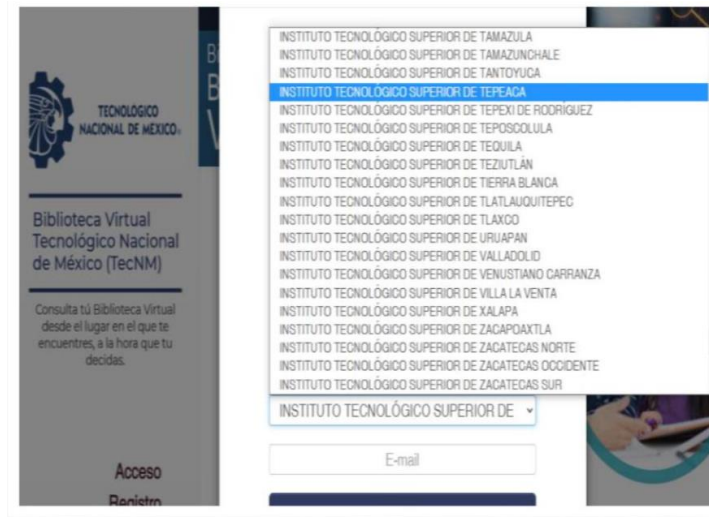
TECNOLÓGICO NACIONAL DE MÉXICO

Biblioteca Virtual Tecnológico Nacional de México (TecNM)

Consulta tú Biblioteca Virtual desde el lugar en el que te encuentres, a la hora que tu decidas.

Acceso
Registro

B
B
V

INSTITUTO TECNOLÓGICO SUPERIOR DE TAMAZULA
INSTITUTO TECNOLÓGICO SUPERIOR DE TAMAZUNCHALE
INSTITUTO TECNOLÓGICO SUPERIOR DE TANTOYUCA
INSTITUTO TECNOLÓGICO SUPERIOR DE TEPEACA
INSTITUTO TECNOLÓGICO SUPERIOR DE TEPEXI DE RODRÍGUEZ
INSTITUTO TECNOLÓGICO SUPERIOR DE TEPOSCOLULA
INSTITUTO TECNOLÓGICO SUPERIOR DE TEQUILA
INSTITUTO TECNOLÓGICO SUPERIOR DE TEZIUTLÁN
INSTITUTO TECNOLÓGICO SUPERIOR DE TIERRA BLANCA
INSTITUTO TECNOLÓGICO SUPERIOR DE TLATLAUQUITEPEC
INSTITUTO TECNOLÓGICO SUPERIOR DE TLAXCO
INSTITUTO TECNOLÓGICO SUPERIOR DE URUAPAN
INSTITUTO TECNOLÓGICO SUPERIOR DE VALLADOLID
INSTITUTO TECNOLÓGICO SUPERIOR DE VENUSTIANO CARRANZA
INSTITUTO TECNOLÓGICO SUPERIOR DE VILLA LA VENTA
INSTITUTO TECNOLÓGICO SUPERIOR DE XALAPA
INSTITUTO TECNOLÓGICO SUPERIOR DE ZACAPOAXTLA
INSTITUTO TECNOLÓGICO SUPERIOR DE ZACATECAS NORTE
INSTITUTO TECNOLÓGICO SUPERIOR DE ZACATECAS OCCIDENTE
INSTITUTO TECNOLÓGICO SUPERIOR DE ZACATECAS SUR

INSTITUTO TECNOLÓGICO SUPERIOR DE

E-mail